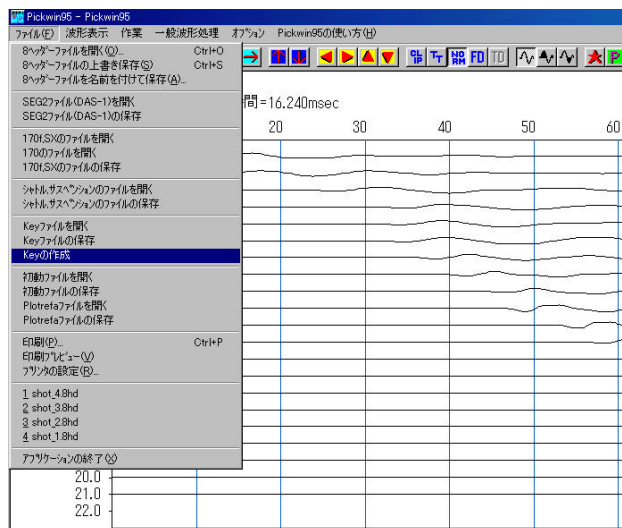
Pickwin95 - Pickwin95
ファイル(F) 波形表示 作業 一般波形処理 オプション Pickwin95の使い方(H)

CL IP T↑ NO RM FD TD P

8ヘッダーファイルを開く(O)... Ctrl+O
8ヘッダーファイルの上書き保存(S) Ctrl+S
8ヘッダーファイルを名前を付けて保存(A)...

SEG2ファイル(DAS-1)を開く
SEG2ファイル(DAS-1)の保存

170f,SXのファイルを開く
170のファイルを開く
170f,SXのファイルの保存

シャトル,サスペンションのファイルを開く
シャトル,サスペンションのファイルの保存

Keyファイルを開く
Keyファイルの保存
Keyの作成

初動ファイルを開く
初動ファイルの保存
Plotrefaファイルを開く
Plotrefaファイルの保存

印刷(P)... Ctrl+P
印刷プレビュー(V)
プリンタの設定(R)...

1 shot_4.8hd
2 shot_3.8hd
3 shot_2.8hd
4 shot_1.8hd

アプリケーションの終了(X)

間=16.240msec

20 30 40 50 60

20.0
21.0
22.0